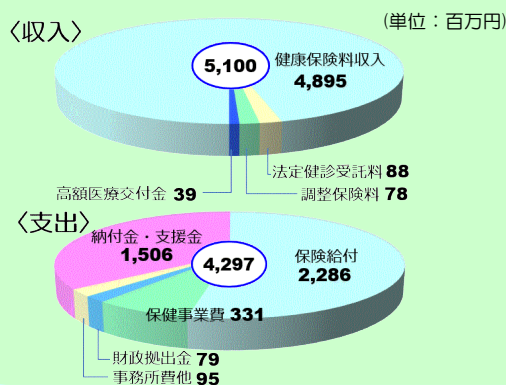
〈収入〉

(単位：百万円)

5,100

健康保険料収入
4,895

法定健診受託料 88

調整保険料 78

高額医療交付金 39

〈支出〉

納付金・支援金
1,506

4,297

保険給付
2,286

保健事業費 331

財政拠出金 79

事務所費他 95